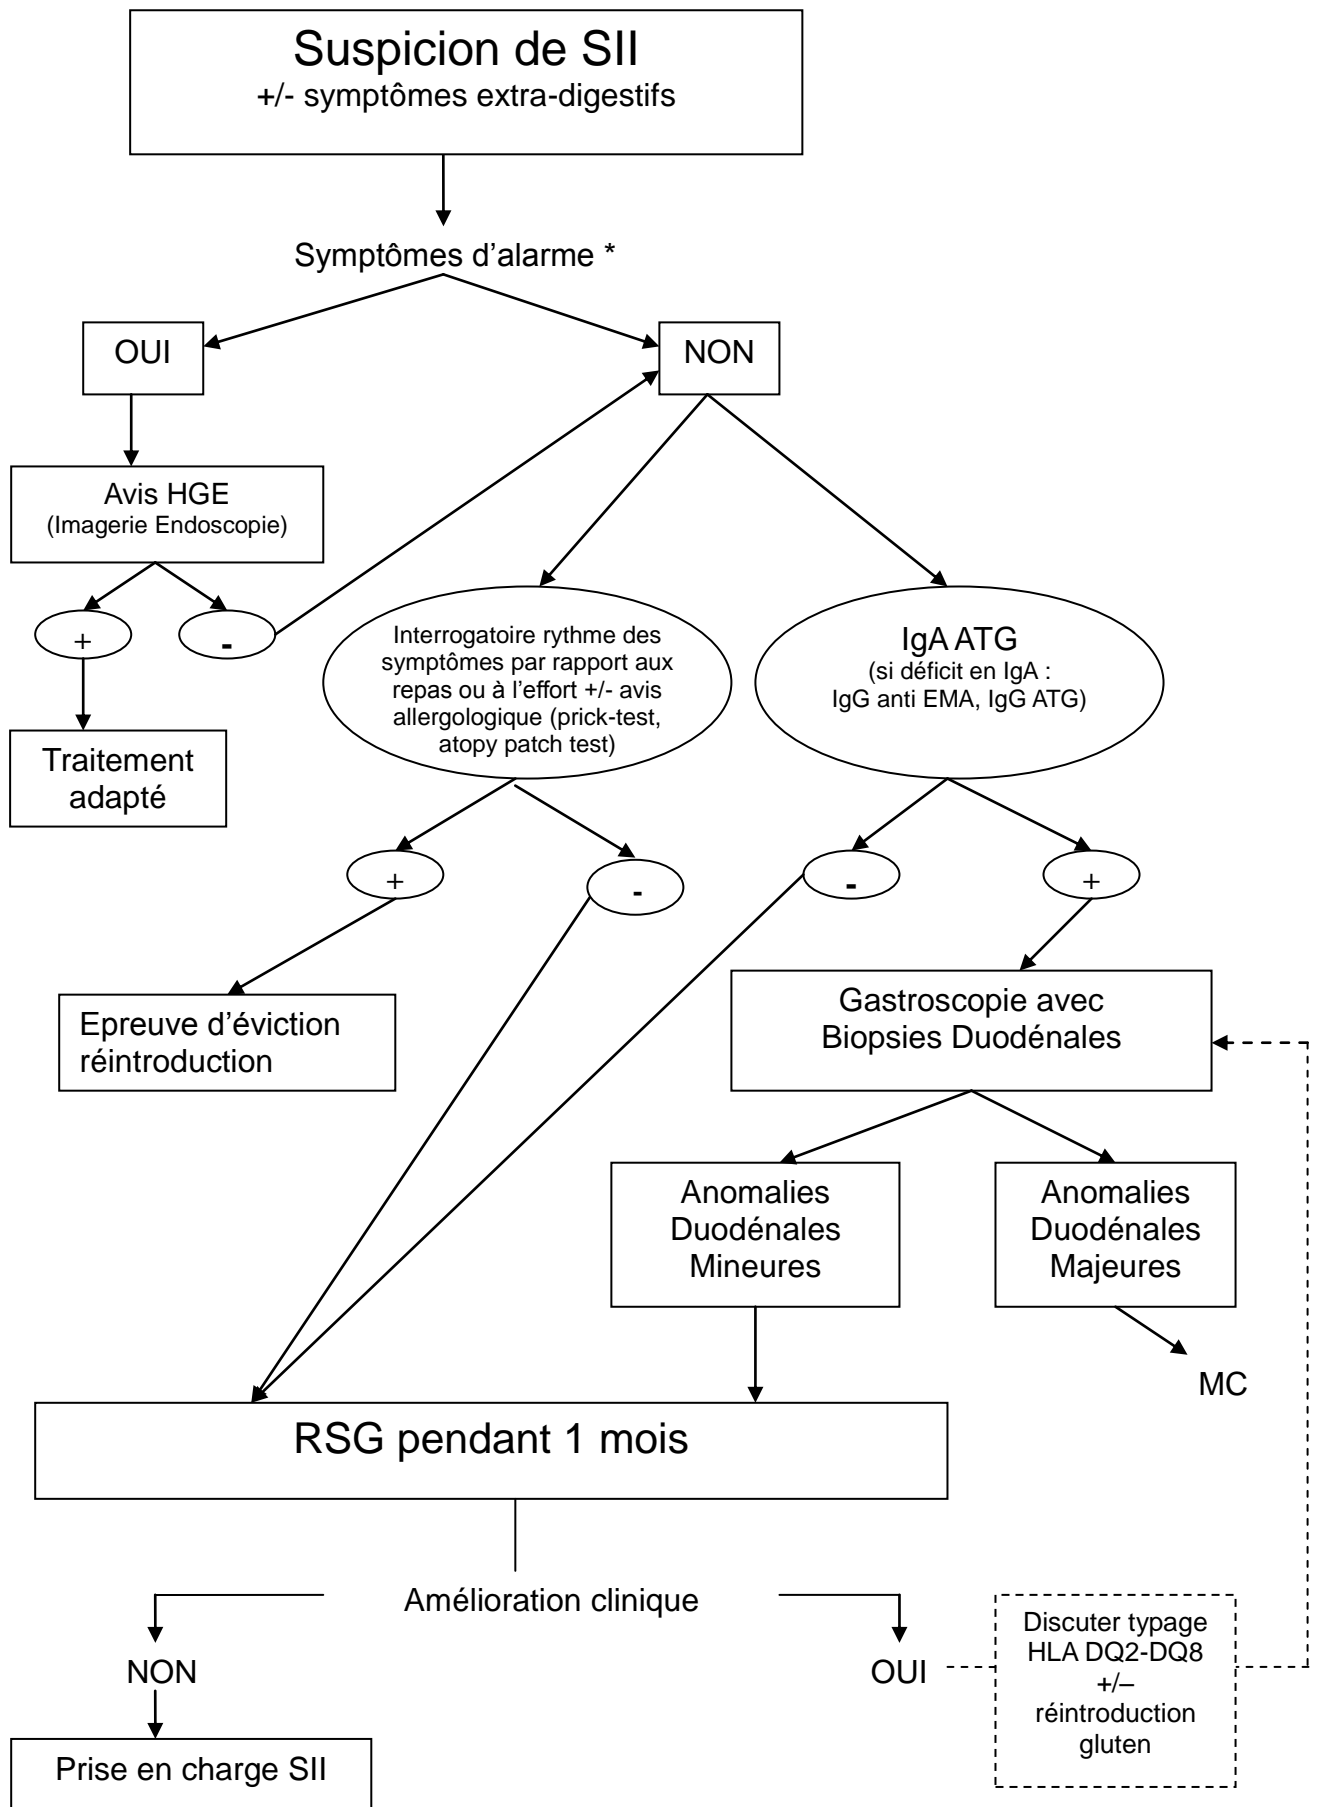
Suspicion de SII
+/- symptômes extra-digestifs

Symptômes d'alarme *

OUI

NON

Avis HGE
(Imagerie Endoscopie)

+

-

Traitement adapté

Interrogatoire rythme des symptômes par rapport aux repas ou à l'effort +/- avis allergologique (prick-test, atopy patch test)

IgA ATG
(si déficit en IgA : IgG anti EMA, IgG ATG)

+

-

-

+

Epreuve d'éviction réintroduction

Gastroscopie avec Biopsies Duodénales

Anomalies Duodénales Mineures

Anomalies Duodénales Majeures

MC

RSG pendant 1 mois

Amélioration clinique

NON

OUI

Discuter typage HLA DQ2-DQ8 +/– réintroduction gluten

Prise en charge SII